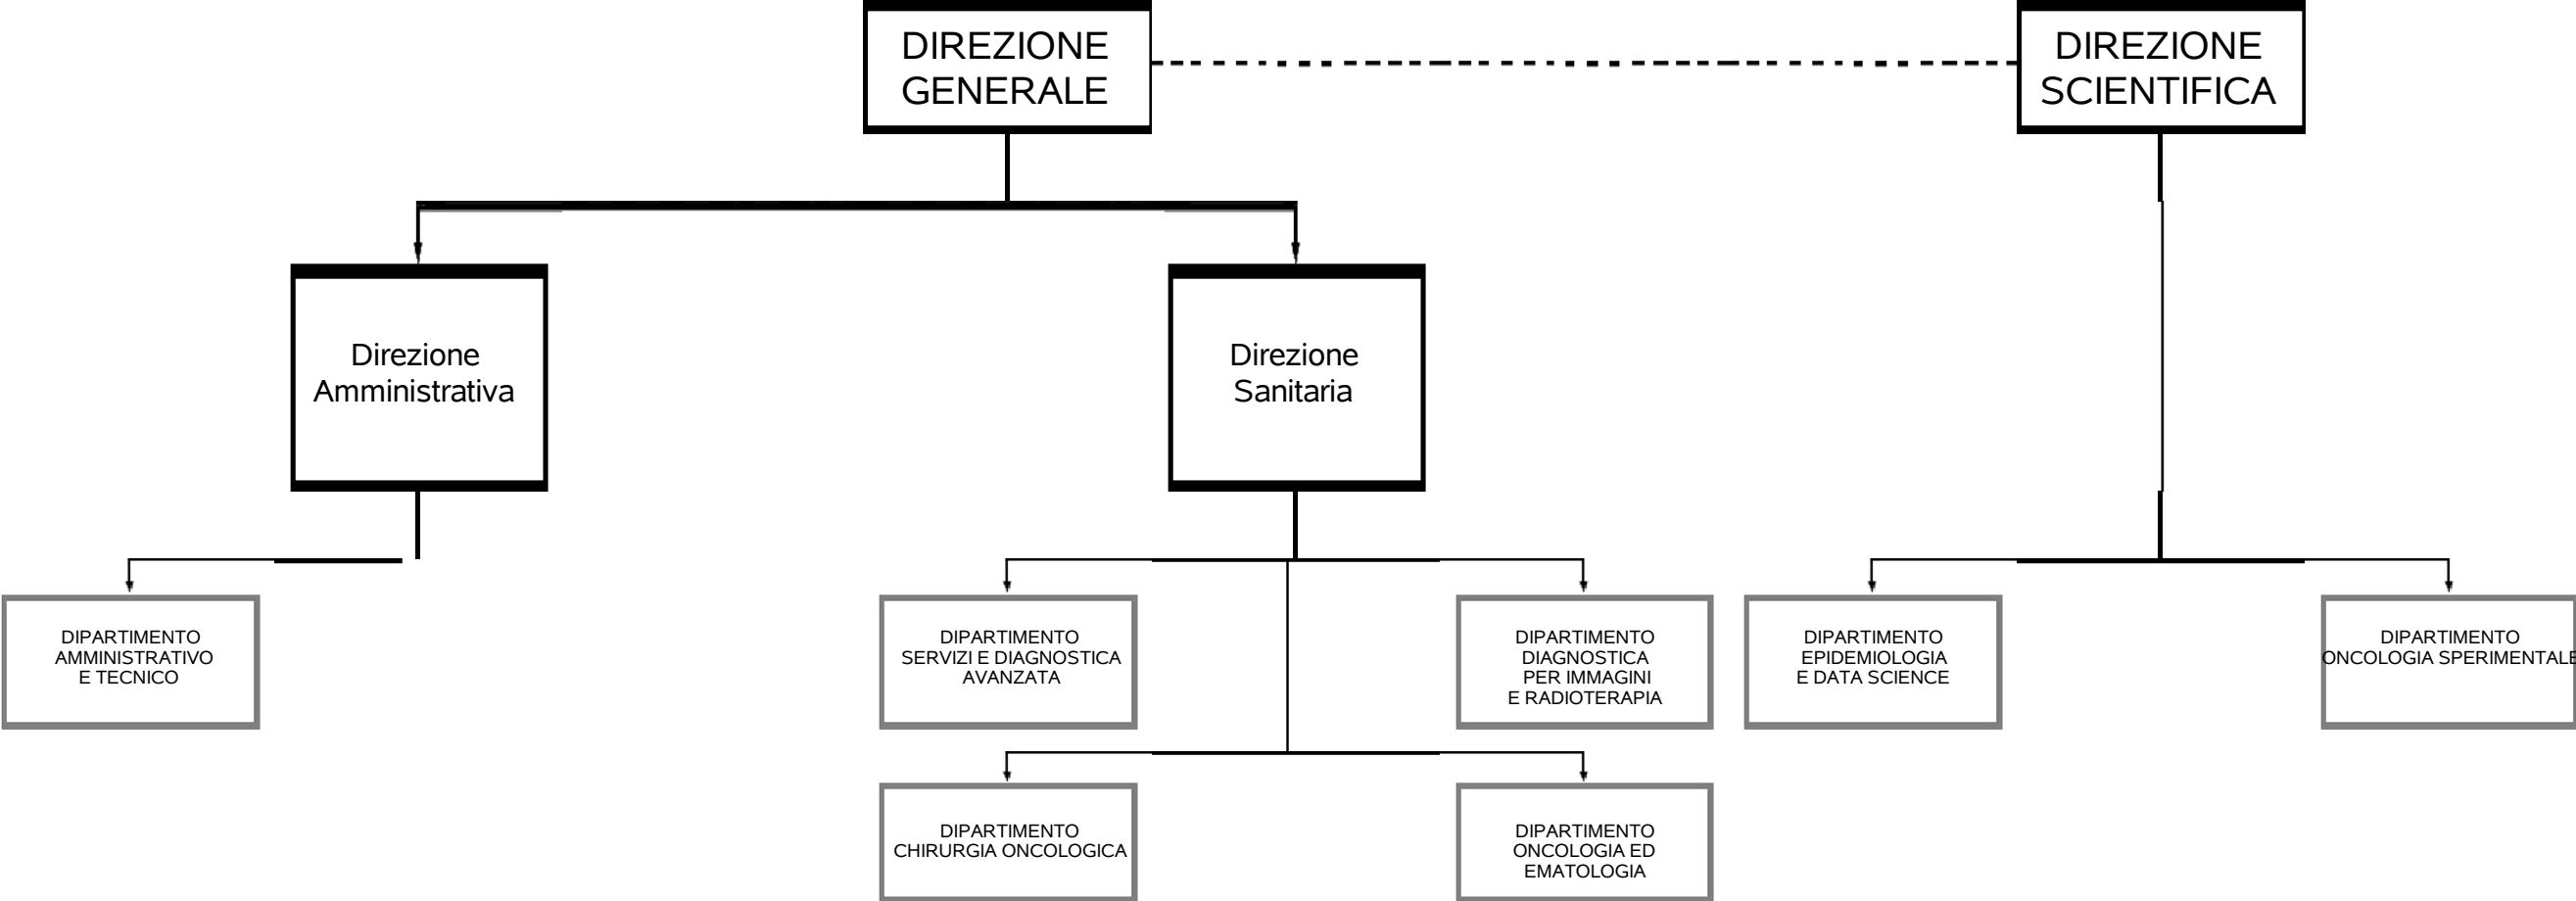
DIREZIONE GENERALE

DIREZIONE SCIENTIFICA

Direzione Amministrativa

Direzione Sanitaria

DIPARTIMENTO AMMINISTRATIVO E TECNICO

DIPARTIMENTO SERVIZI E DIAGNOSTICA AVANZATA

DIPARTIMENTO DIAGNOSTICA PER IMMAGINI E RADIOTERAPIA

DIPARTIMENTO EPIDEMIOLOGIA E DATA SCIENCE

DIPARTIMENTO ONCOLOGIA SPERIMENTALE

DIPARTIMENTO CHIRURGIA ONCOLOGICA

DIPARTIMENTO ONCOLOGIA ED EMATOLOGIA